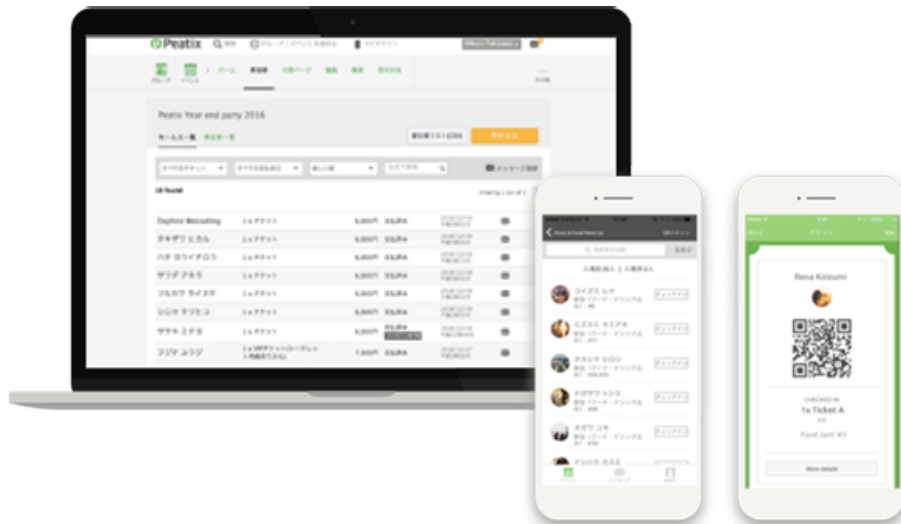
Peatix

Peatix Year end party 2016

Daphne Messaling

タキザワ ヒカル

ハチ カワイチロウ

サワダ アキラ

フルカワ ライスケ

シミツ テツヒコ

ササキ ミチヨ

フジヤ ユウジ

6,000円

Rena Koizumi

CHECKED IN

1x Ticket A

Food Jam! #3

Show details